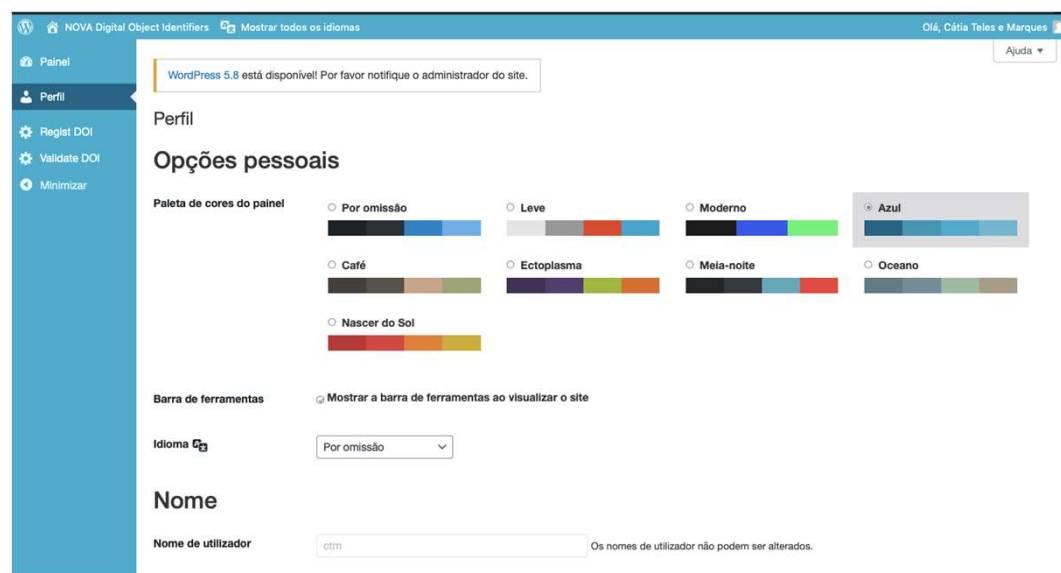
NOVA Digital Object Identifiers   Mostrar todos os idiomas   Olá, Cátia Teles e Marques

Painel
Perfil
Regist DOI
Validate DOI
Minimizar

Ajuda ▾

WordPress 5.8 está disponível! Por favor notifique o administrador do site.

Perfil

Opções pessoais

Paleta de cores do painel
Por omissão
Leve
Moderno
Azul
Café
Ectoplasma
Meia-noite
Oceano
Nascer do Sol

Barra de ferramentas
Mostrar a barra de ferramentas ao visualizar o site

Idioma
Por omissão

Nome

Nome de utilizador
ctm
Os nomes de utilizador não podem ser alterados.